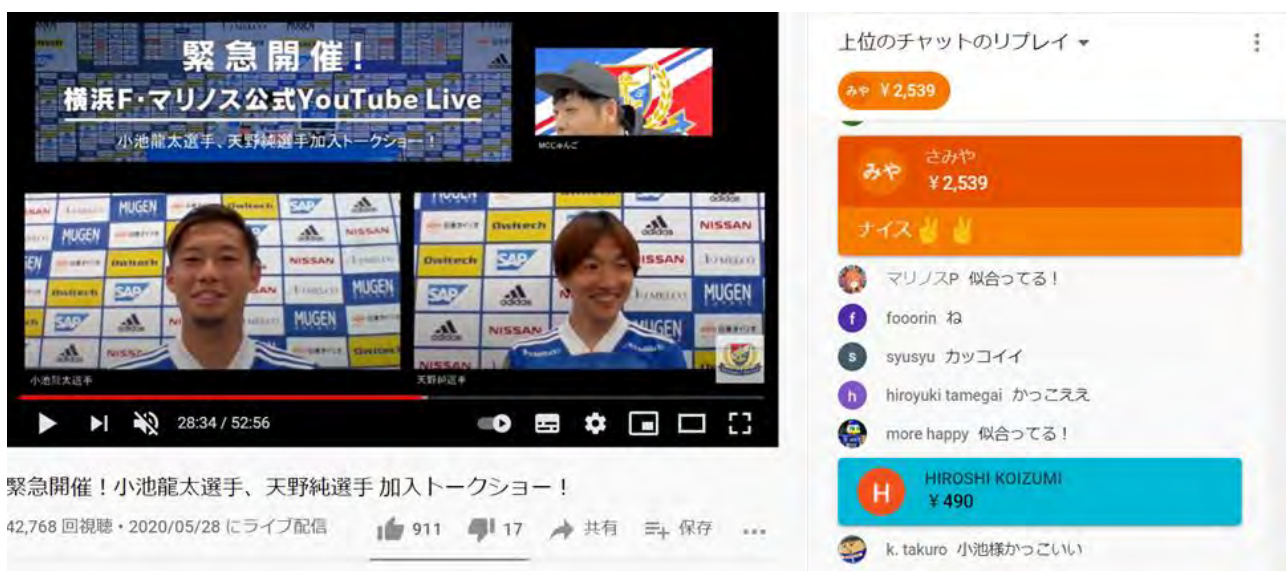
緊急開催！
横浜F·マリノス公式YouTube Live
小池龍太選手、天野純選手加入トークショー！

MCCかんご

小池龍太選手

天野純選手

28:34 / 52:56

緊急開催！小池龍太選手、天野純選手 加入トークショー！

42,768 回視聴・2020/05/28 にライブ配信

911 17 共有 保存

上位のチャットのリプレイ

みや ¥2,539

みや さみや
¥2,539
ナイス✌✌

マリノスP 似合ってる！
fooorin ね
syusyu カッコイイ
hiroyuki tamegai かっこええ
more happy 似合ってる！

H HIROSHI KOIZUMI
¥490

k. takuro 小池様かっこいい